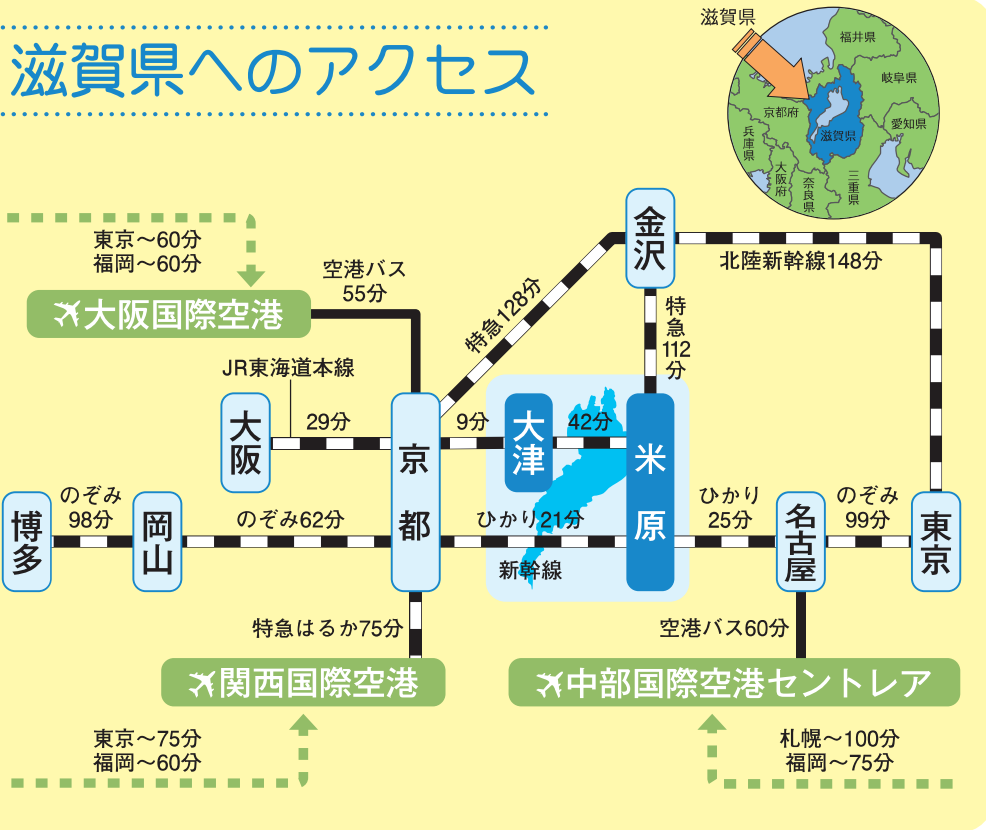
滋賀県へのアクセス

滋賀県
福井県
岐阜県
京都府
滋賀県
愛知県
兵庫県
大阪府
奈良県
三重県

東京～60分
福岡～60分

大阪国際空港

空港バス
55分

特急128分

金沢

北陸新幹線148分

特急
112
分

JR東海道本線

大阪

29分

京都

9分

大津

42分

米原

博多

のぞみ
98分

岡山

のぞみ62分

ひかり21分

新幹線

ひかり
25分

名古屋

のぞみ
99分

東京

特急はるか75分

関西国際空港

空港バス60分

中部国際空港セントレア

東京～75分
福岡～60分

札幌～100分
福岡～75分